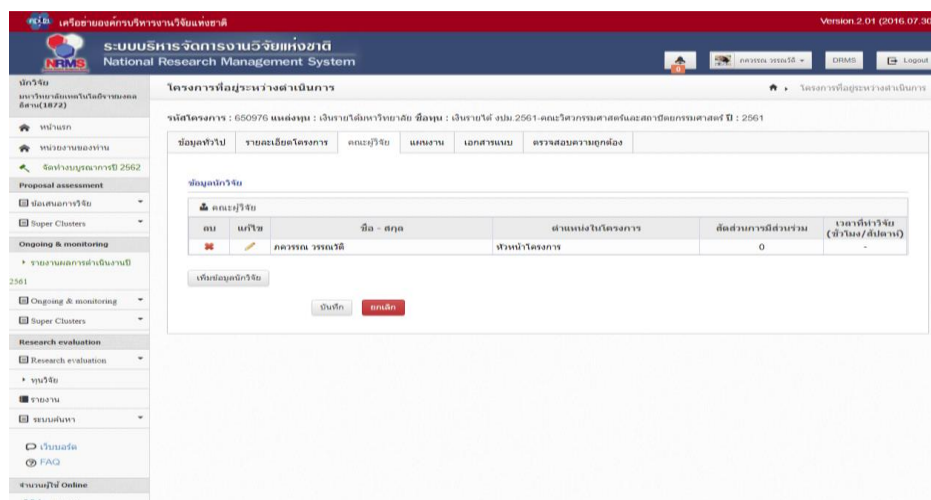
เครือข่ายองค์กรบริหารงานวิจัยแห่งชาติ

Version 2.01 (2016.07.30

NRMS

ระบบบริหารจัดการงานวิจัยแห่งชาติ
National Research Management System

ภควรรณ วรรณรัติ

DRMS

Logout

นักวิจัย
มหาวิทยาลัยเทคโนโลยีราชมงคลอีสาน(1872)

หน้าแรก

หน่วยงานของท่าน

จัดทำงบประมาณการปี 2562

Proposal assessment

ข้อเสนอการวิจัย

Super Clusters

Ongoing & monitoring

รายงานผลการดำเนินงานปี 2561

Ongoing & monitoring

Super Clusters

Research evaluation

Research evaluation

ทุนวิจัย

รายงาน

ระบบค้นหา

เว็บบอร์ด

FAQ

จำนวนผู้ใช้ Online

โครงการที่อยู่ระหว่างดำเนินการ

โครงการที่อยู่ระหว่างดำเนินการ

รหัสโครงการ : 650976 แหล่งทุน : เงินรายได้มหาวิทยาลัย ชื่อทุน : เงินรายได้ งปม.2561-คณะวิศวกรรมศาสตร์และสถาปัตยกรรมศาสตร์ ปี : 2561

ข้อมูลทั่วไป | รายละเอียดโครงการ | คณะผู้วิจัย | แผนงาน | เอกสารแนบ | ตรวจสอบความถูกต้อง

ข้อมูลนักวิจัย

คณะผู้วิจัย

| ลบ | แก้ไข | ชื่อ - สกุล | ตำแหน่งในโครงการ | สัดส่วนการมีส่วนร่วม | เวลาที่ทำวิจัย (ชั่วโมง/สัปดาห์) |
|---|---|---|---|---|---|
| | | ภควรรณ วรรณรัติ | หัวหน้าโครงการ | 0 | - |

เพิ่มข้อมูลนักวิจัย

บันทึก

ยกเลิก